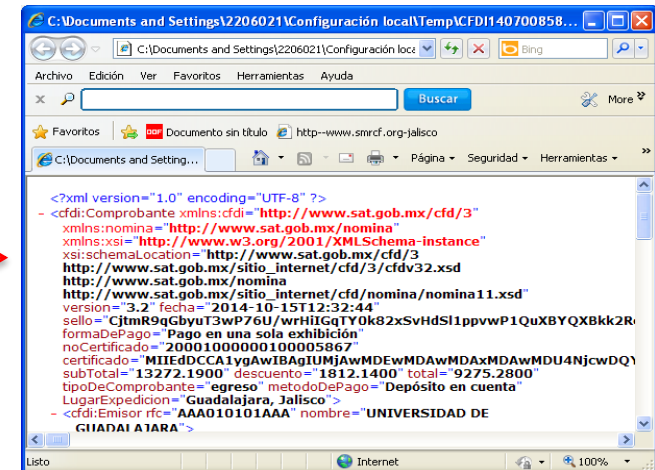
C:\Documents and Settings\2206021\Configuración local\Temp\CFDI140700858...

C:\Documents and Settings\2206021\Configuración loca

Bing

Archivo Edición Ver Favoritos Herramientas Ayuda

Buscar

More »

Favoritos

Documento sin título

http--www.smrcf.org-jalisco

C:\Documents and Setting...

Página ▾ Seguridad ▾ Herramientas ▾

<?xml version="1.0" encoding="UTF-8" ?>
- <cfdi:Comprobante xmlns:cfdi="http://www.sat.gob.mx/cfd/3"
xmlns:nomina="http://www.sat.gob.mx/nomina"
xmlns:xsi="http://www.w3.org/2001/XMLSchema-instance"
xsi:schemaLocation="http://www.sat.gob.mx/cfd/3
http://www.sat.gob.mx/sitio_internet/cfd/3/cfdv32.xsd
http://www.sat.gob.mx/nomina
http://www.sat.gob.mx/sitio_internet/cfd/nomina/nomina11.xsd"
version="3.2" fecha="2014-10-15T12:32:44"
sello="CjtmR9gGbyuT3wP76U/wrHiIGqTY0k82xSvHdSl1ppvwP1QuXBYQXBkk2R
formaDePago="Pago en una sola exhibición"
noCertificado="20001000000100005867"
certificado="MIIEdDCCA1ygAwIBAgIUMjAwMDEwMDAwMDAxMDAwMDU4NjcwDQY
subTotal="13272.1900" descuento="1812.1400" total="9275.2800"
tipoDeComprobante="egreso" metodoDePago="Depósito en cuenta"
LugarExpedicion="Guadalajara, Jalisco">
- <cfdi:Emisor rfc="AAA010101AAA" nombre="UNIVERSIDAD DE
GUADALAJARA">

Listo

Internet

100%